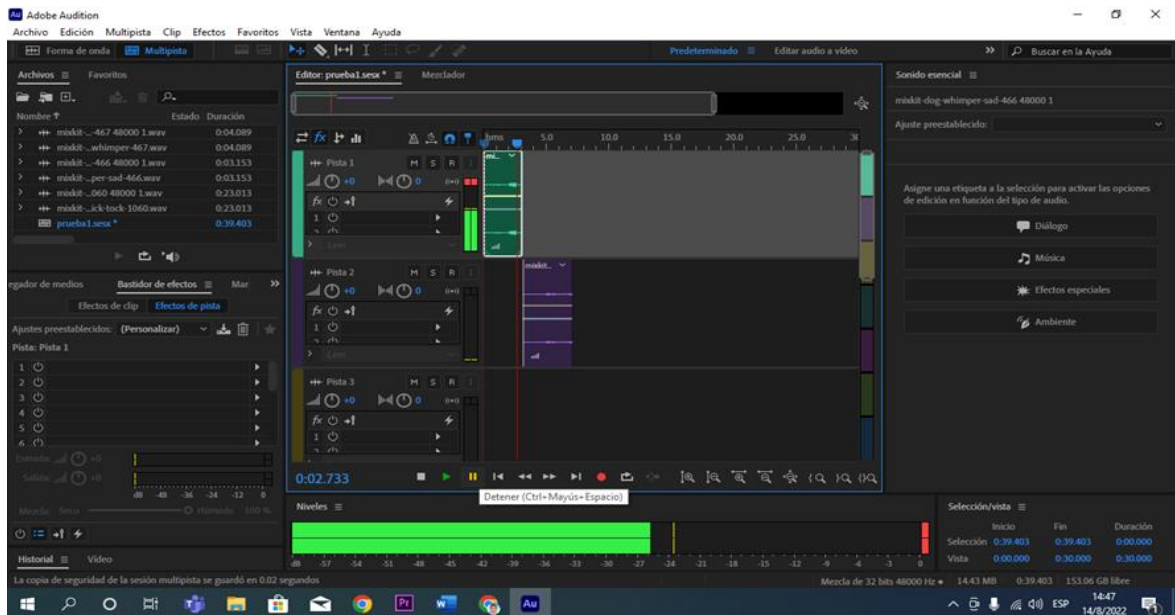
Au Adobe Audition
Archivo Edición Multipista Clip Efectos Favoritos Vista Ventana Ayuda

Forma de onda Multipista

Predeterminado ≡ Editar audio a vídeo

» Buscar en la Ayuda

Archivos ≡ Favoritos

| Nombre ↑ | Estado | Duración |
|---|---|---|
| mixkit-...-467 48000 1.wav | | 0:04.089 |
| mixkit-...whimper-467.wav | | 0:04.089 |
| mixkit-...-466 48000 1.wav | | 0:03.153 |
| mixkit-...per-sad-466.wav | | 0:03.153 |
| mixkit-...060 48000 1.wav | | 0:23.013 |
| mixkit-...ick-tock-1060.wav | | 0:23.013 |
| prueba1.sesx * | | 0:39.403 |

egador de medios Bastidor de efectos ≡ Mar »

Efectos de clip Efectos de pista

Ajustes preestablecidos: (Personalizar)

Pista: Pista 1

1
2
3
4
5
6

Entrada +0
Salida +0

dB -48 -36 -24 -12 0

Mezcla: Seco Húmedo 100 %

Historial ≡ Vídeo

Editor: prueba1.sesx * ≡ Mezclador

hms 5.0 10.0 15.0 20.0 25.0

Pista 1 M S R
+0 0
fx
1
Leer

Pista 2 M S R
+0 0
fx
1
Leer

Pista 3 M S R
+0 0
fx
1

mi...
mixkit...

0:02.733

Detener (Ctrl+Mayús+Espacio)

Niveles ≡

dB -57 -54 -51 -48 -45 -42 -39 -36 -33 -30 -27 -24 -21 -18 -15 -12 -9 -6 -3 0

Sonido esencial ≡

mixkit-dog-whimper-sad-466 48000 1

Ajuste preestablecido:

Asigne una etiqueta a la selección para activar las opciones de edición en función del tipo de audio.

Diálogo
Música
Efectos especiales
Ambiente

Selección/vista ≡

| | Inicio | Fin | Duración |
|---|---|---|---|
| Selección | 0:39.403 | 0:39.403 | 0:00.000 |
| Vista | 0:00.000 | 0:30.000 | 0:30.000 |

La copia de seguridad de la sesión multipista se guardó en 0.02 segundos

Mezcla de 32 bits 48000 Hz ● 14.43 MB 0:39.403 153.06 GB libre

ESP 14:47 14/8/2022